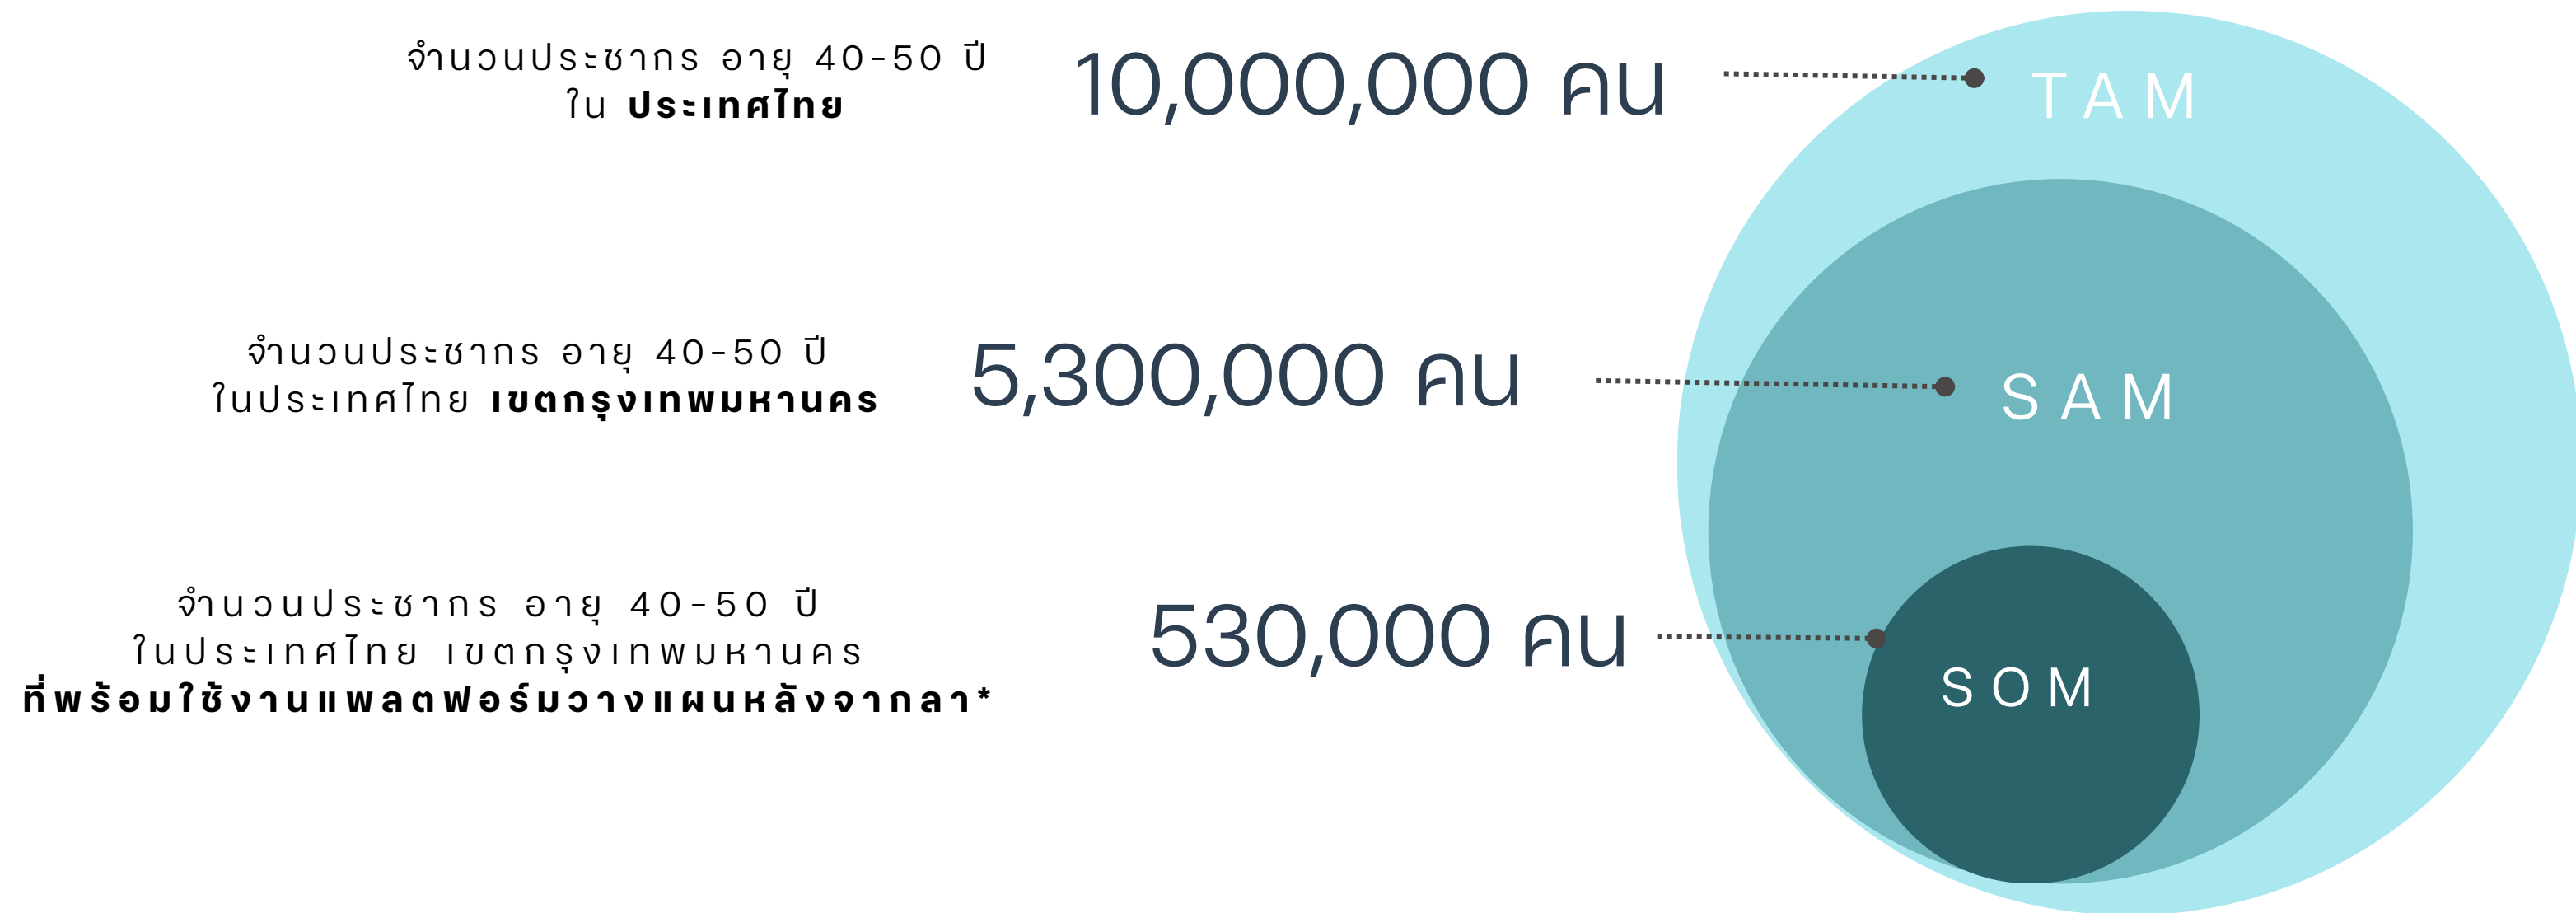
จำนวนประชากร อายุ 40-50 ปี
ใน **ประเทศไทย**

10,000,000 คน

TAM

จำนวนประชากร อายุ 40-50 ปี
ในประเทศไทย **เขตกรุงเทพมหานคร**

5,300,000 คน

SAM

จำนวนประชากร อายุ 40-50 ปี
ในประเทศไทย เขตกรุงเทพมหานคร
**ที่พร้อมใช้งานแพลตฟอร์มวางแผนหลังจากลา***

530,000 คน

SOM